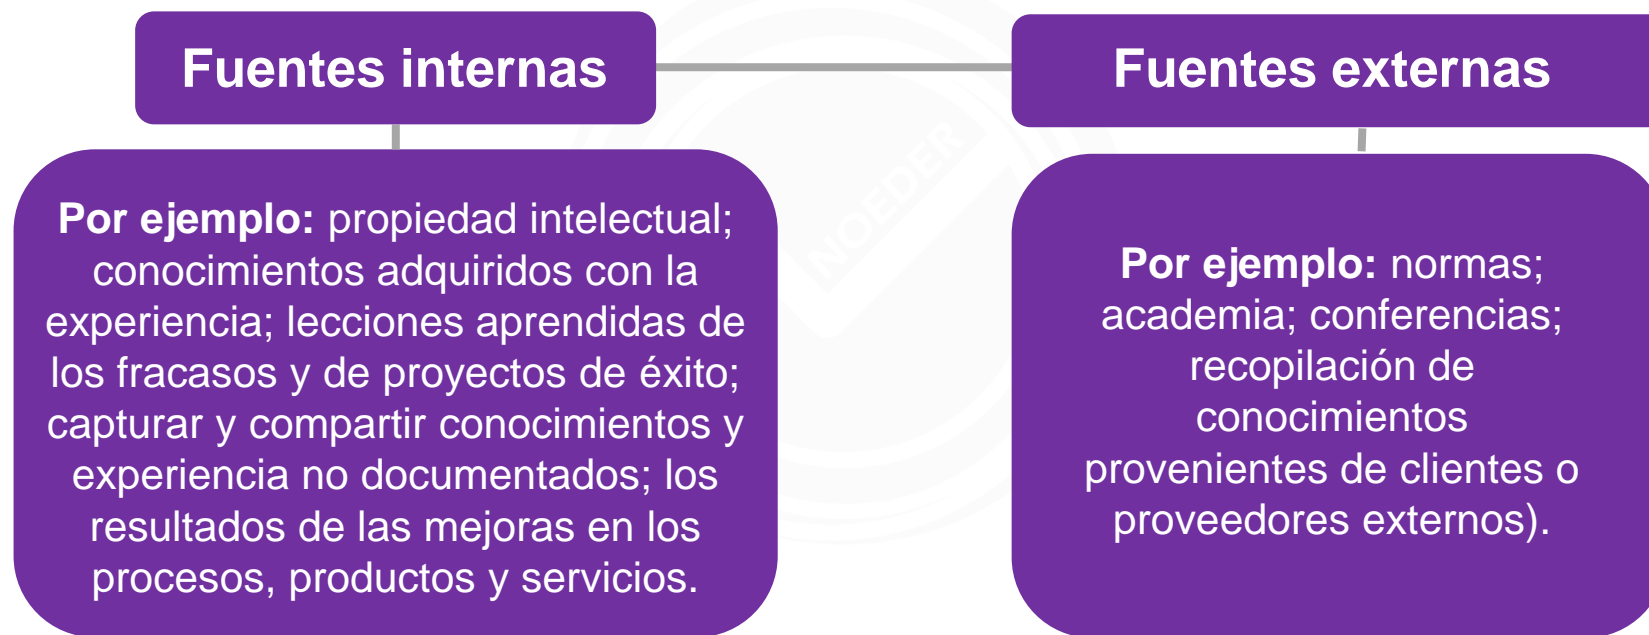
Fuentes internas

Fuentes externas

**Por ejemplo:** propiedad intelectual; conocimientos adquiridos con la experiencia; lecciones aprendidas de los fracasos y de proyectos de éxito; capturar y compartir conocimientos y experiencia no documentados; los resultados de las mejoras en los procesos, productos y servicios.

**Por ejemplo:** normas; academia; conferencias; recopilación de conocimientos provenientes de clientes o proveedores externos).

NOEDER